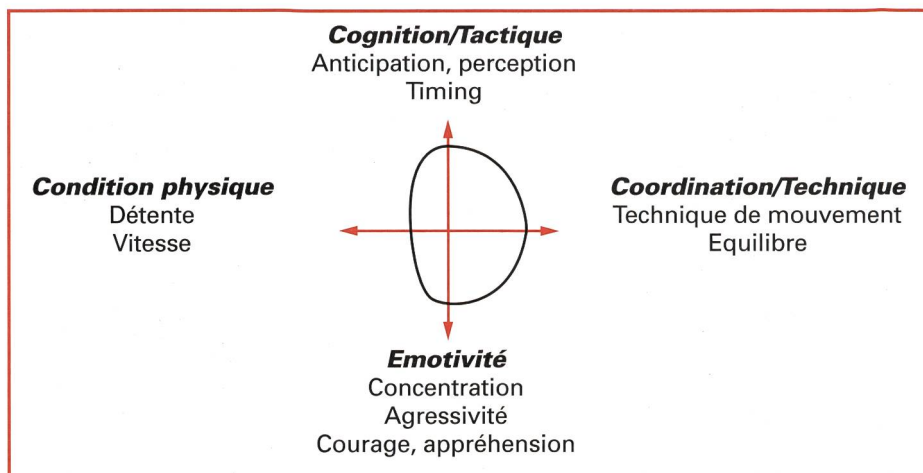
Cognition/Tactique
Anticipation, perception
Timing

Condition physique
Détente
Vitesse

Coordination/Technique
Technique de mouvement
Equilibre

Emotivité
Concentration
Agressivité
Courage, appréhension